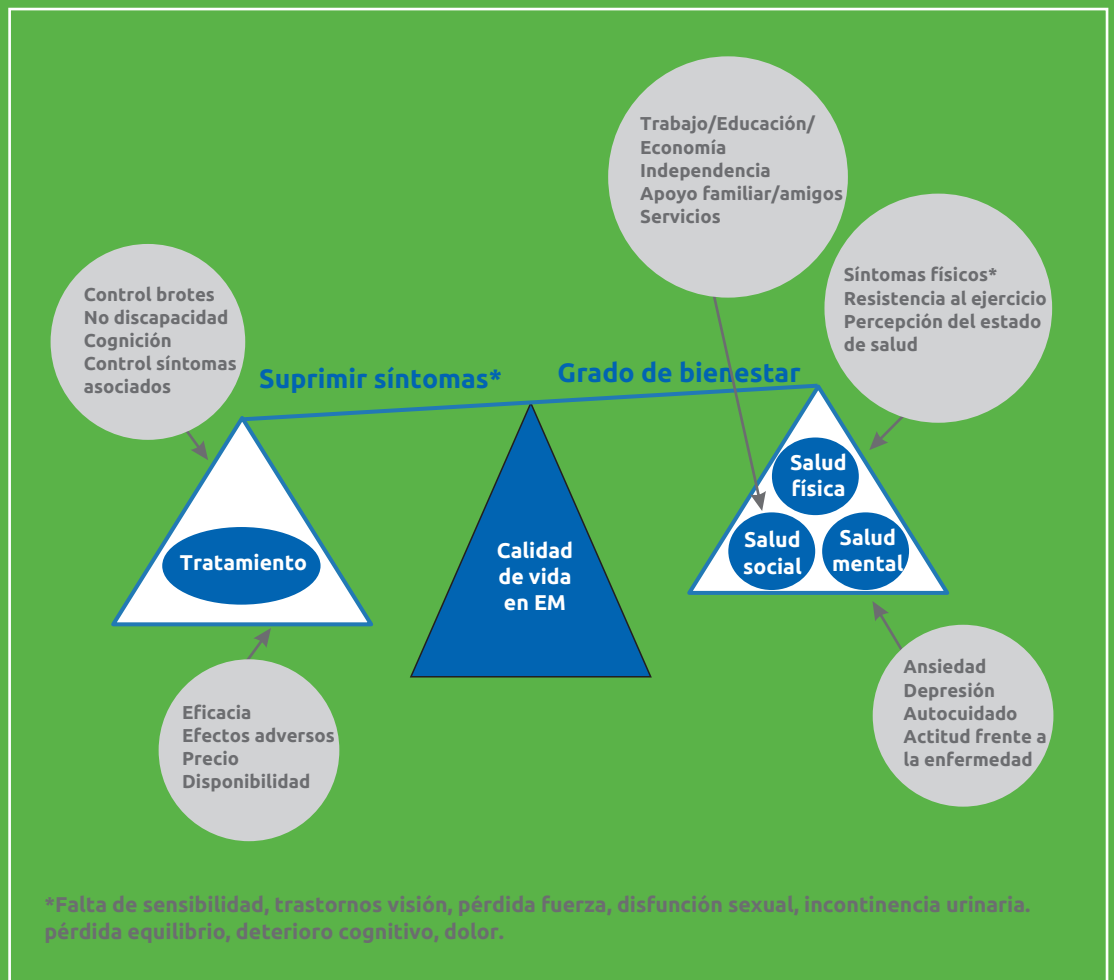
Trabajo/Educación/
Economía
Independencia
Apoyo familiar/amigos
Servicios

Control brotes
No discapacidad
Cognición
Control síntomas asociados

Síntomas físicos*
Resistencia al ejercicio
Percepción del estado de salud

Suprimir síntomas*

Grado de bienestar

Tratamiento

Calidad de vida en EM

Salud física

Salud social

Salud mental

Eficacia
Efectos adversos
Precio
Disponibilidad

Ansiedad
Depresión
Autocuidado
Actitud frente a la enfermedad

*Falta de sensibilidad, trastornos visión, pérdida fuerza, disfunción sexual, incontinencia urinaria. pérdida equilibrio, deterioro cognitivo, dolor.